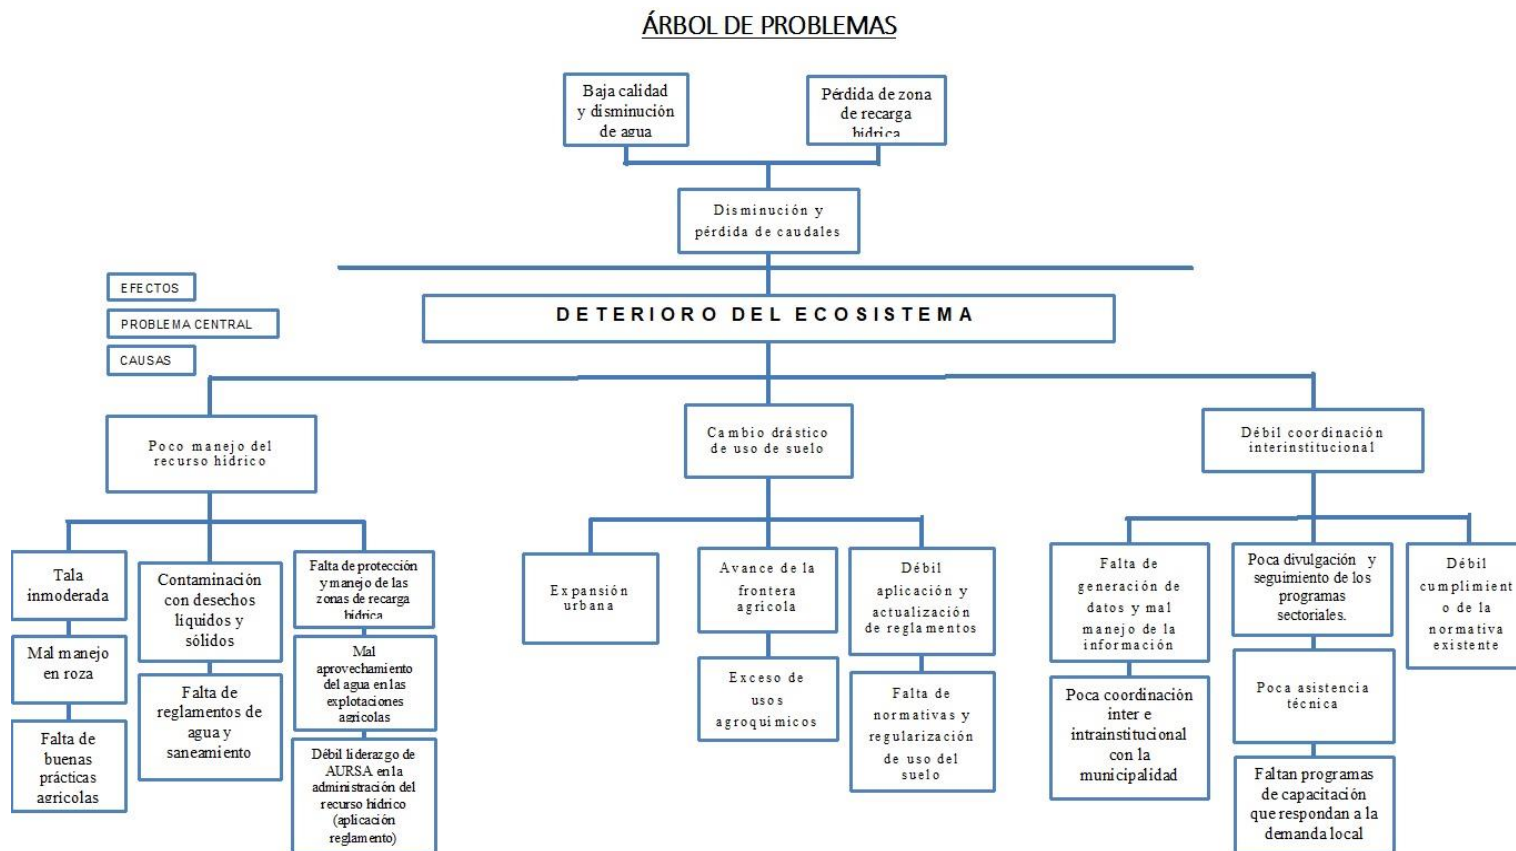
ÁRBOL DE PROBLEMAS

Baja calidad y disminución de agua

Pérdida de zona de recarga hídrica

Disminución y pérdida de caudales

EFECTOS

PROBLEMA CENTRAL

CAUSAS

DETERIORO DEL ECOSISTEMA

Poco manejo del recurso hídrico

Cambio drástico de uso de suelo

Débil coordinación interinstitucional

Tala inmoderada

Mal manejo en roza

Falta de buenas prácticas agricolas

Contaminación con desechos liquidos y sólidos

Falta de reglamentos de agua y saneamiento

Falta de protección y manejo de las zonas de recarga hídrica

Mal aprovechamiento del agua en las explotaciones agricolas

Débil liderazgo de AURSA en la administración del recurso hídrico (aplicación reglamento)

Expansión urbana

Avance de la frontera agricola

Exceso de usos agroquímicos

Débil aplicación y actualización de reglamentos

Falta de normativas y regularización de uso del suelo

Falta de generación de datos y mal manejo de la información

Poca coordinación inter e intrainstitucional con la municipalidad

Poca divulgación y seguimiento de los programas sectoriales.

Poca asistencia técnica

Faltan programas de capacitación que respondan a la demanda local

Débil cumplimient o de la normativa existente